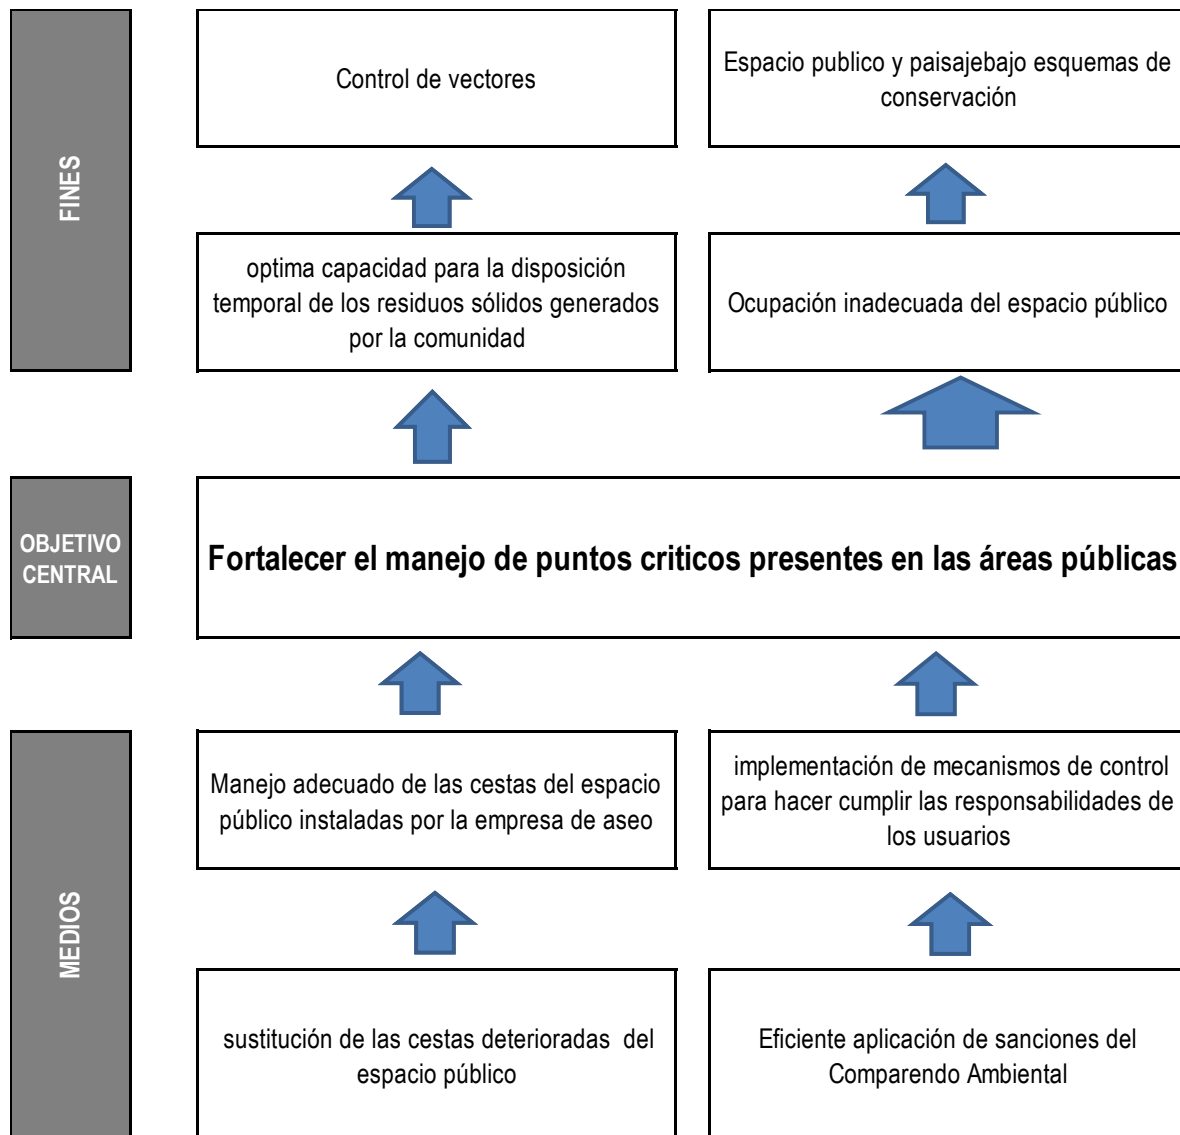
FINES

Control de vectores

Espacio publico y paisajebajo esquemas de conservación

optima capacidad para la disposición temporal de los residuos sólidos generados por la comunidad

Ocupación inadecuada del espacio público

OBJETIVO CENTRAL

Fortalecer el manejo de puntos criticos presentes en las áreas públicas

MEDIOS

Manejo adecuado de las cestas del espacio público instaladas por la empresa de aseo

implementación de mecanismos de control para hacer cumplir las responsabilidades de los usuarios

sustitución de las cestas deterioradas del espacio público

Eficiente aplicación de sanciones del Comparendo Ambiental